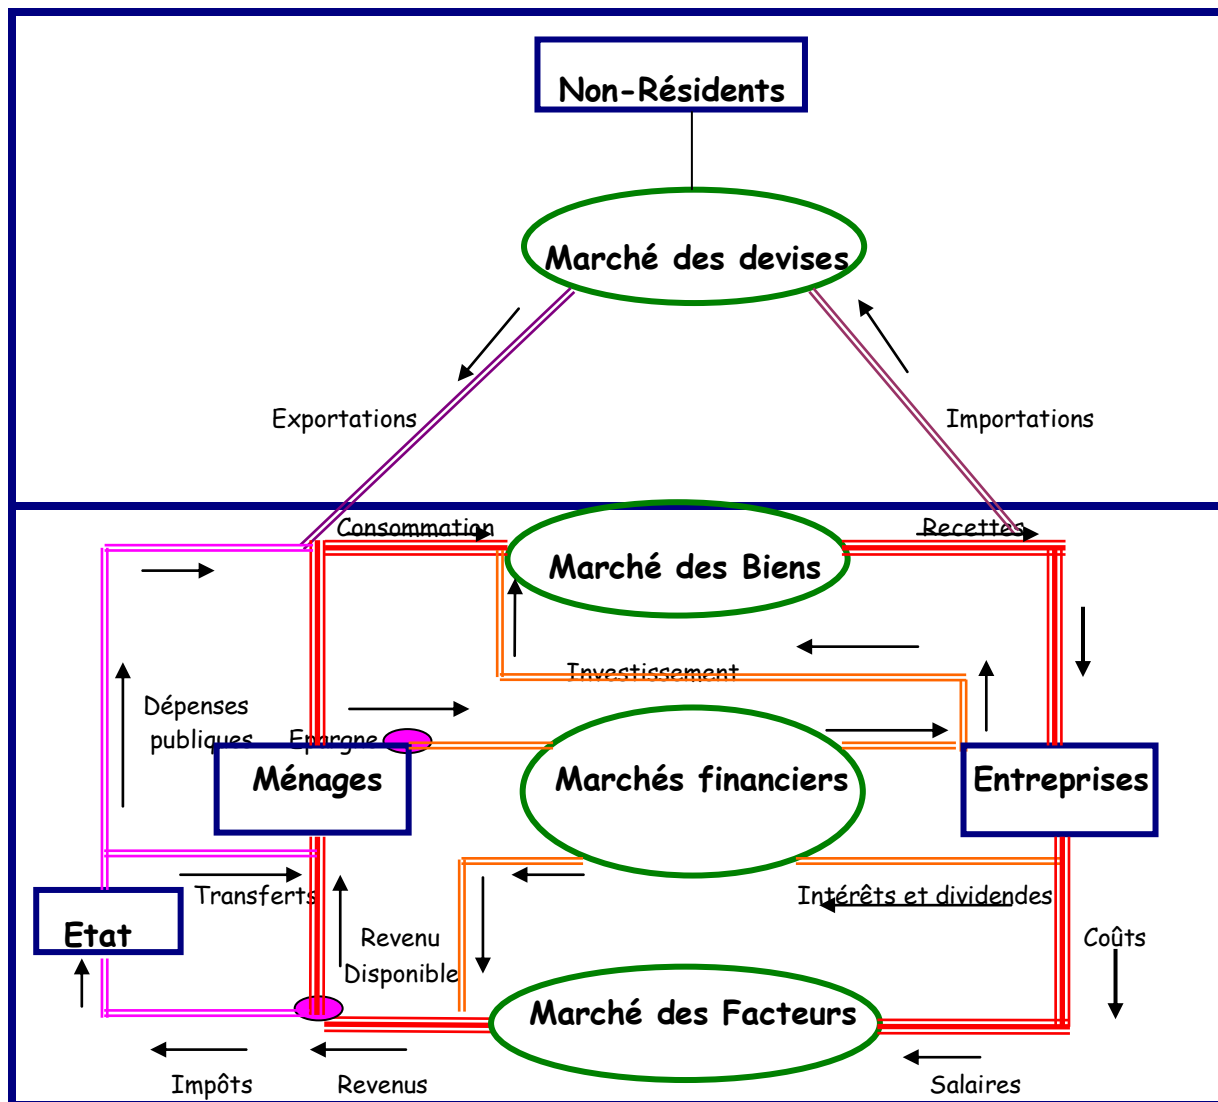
Non-Résidents

Marché des devises

Exportations

Importations

Consommation

Recettes

Marché des Biens

Investissement

Dépenses publiques

Epargne

Ménages

Marchés financiers

Entreprises

Transferts

Etat

Revenu Disponible

Intérêts et dividendes

Coûts

Marché des Facteurs

Impôts

Revenus

Salaires